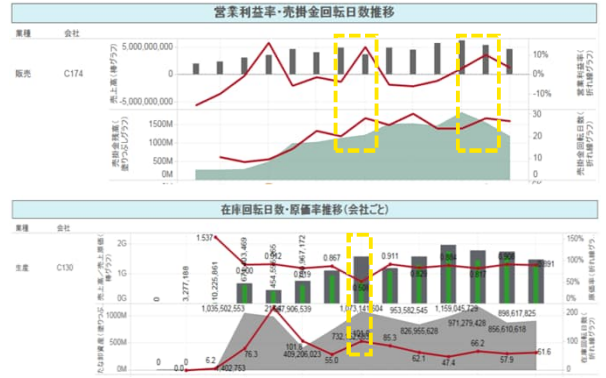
営業利益率･売掛金回転日数推移

業種 会社

販売 C174

5,000,000,000
0
-5,000,000,000
売上高（棒グラフ）
10%
0%
-10%
営業利益率（折れ線グラフ）
1500M
1000M
500M
0M
売掛金残高（塗りつぶし領域）
30
20
10
0
売掛金回転日数（折れ線グラフ）

在庫回転日数･原価率推移(会社ごと)

業種 会社

生産 C130

2G
1G
0G
売上高（棒グラフ）
150%
100%
50%
0%
原価率（折れ線グラフ）
1.537
0
3,277,188
10,225,861
903,469
0.900
454,5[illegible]
0.842
0.819
967,172
0.867
0.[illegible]
0.911
0.829
0.964
0.817
0.966
0.891
1000M
500M
0M
棚卸資産（塗りつぶし領域）
200
100
0
在庫回転日数（折れ線グラフ）
0
0
6.2
1,402,753
76.3
1,035,502,553
23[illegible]7,906,539
101.6
409,206,023
55.0
733,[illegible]
1,073,141,904
85.3
62.1
953,582,545
826,955,628
1,159,045,726
47.4
971,279,428
66.2
856,610,618
57.9
898,617,825
61.6